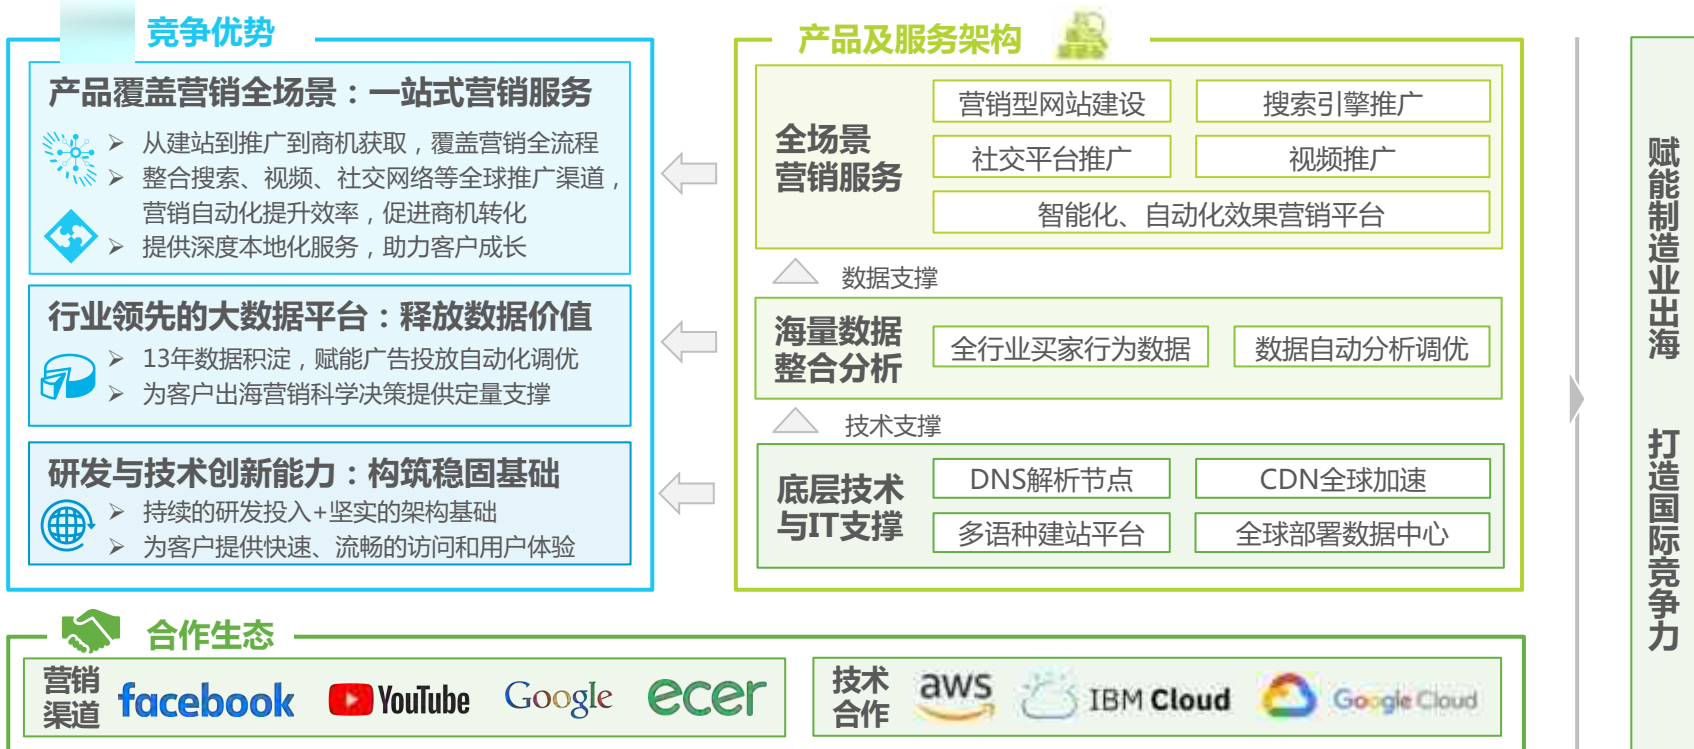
竞争优势

产品覆盖营销全场景：一站式营销服务

➢ 从建站到推广到商机获取，覆盖营销全流程
➢ 整合搜索、视频、社交网络等全球推广渠道，营销自动化提升效率，促进商机转化
➢ 提供深度本地化服务，助力客户成长

行业领先的大数据平台：释放数据价值

➢ 13年数据积淀，赋能广告投放自动化调优
➢ 为客户出海营销科学决策提供定量支撑

研发与技术创新能力：构筑稳固基础

➢ 持续的研发投入+坚实的架构基础
➢ 为客户提供快速、流畅的访问和用户体验

产品及服务架构

全场景营销服务

营销型网站建设
搜索引擎推广
社交平台推广
视频推广
智能化、自动化效果营销平台

数据支撑

海量数据整合分析

全行业买家行为数据
数据自动分析调优

技术支撑

底层技术与IT支撑

DNS解析节点
CDN全球加速
多语种建站平台
全球部署数据中心

赋能制造业出海

打造国际竞争力

合作生态

营销渠道

facebook
YouTube
Google
ecer

技术合作

aws
IBM Cloud
Google Cloud